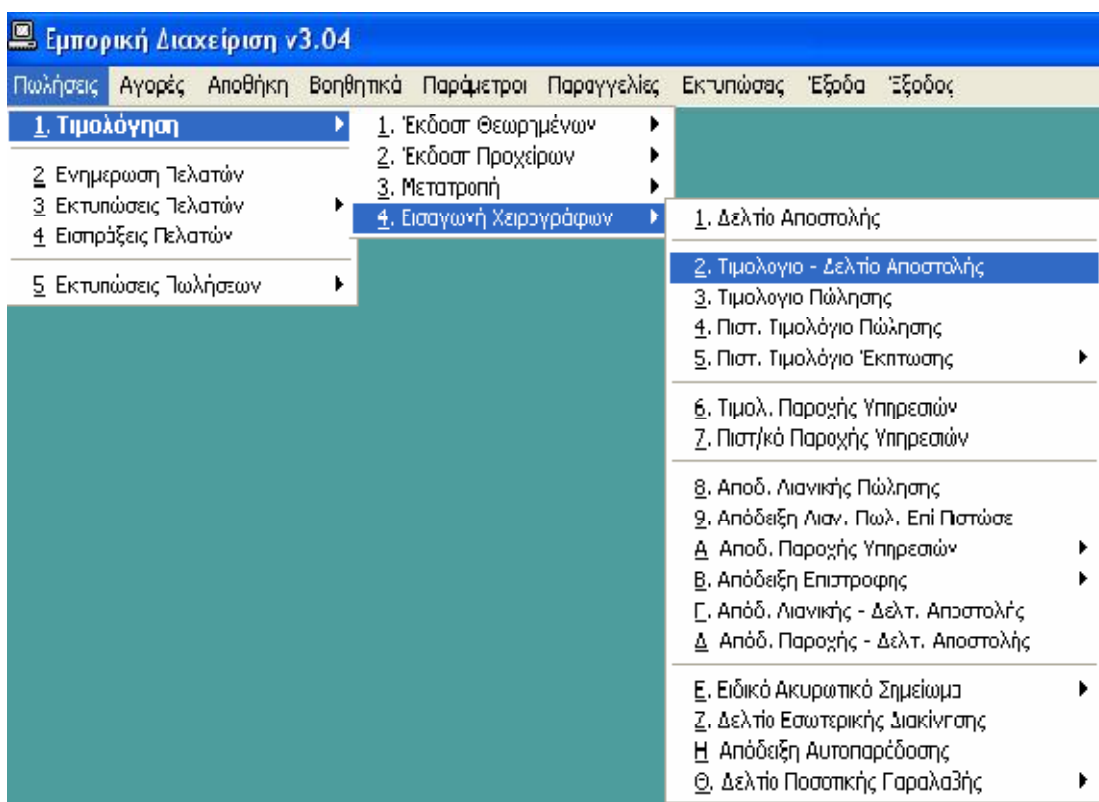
Εμπορική Διαχείριση v3.04

Πωλήσεις Αγορές Αποθήκη Βοηθητικά Παράμετροι Παραγγελίες Εκτυπώσεις Έξοδα Έξοδος

1. Τιμολόγηση
2 Ενημερωση Πελατών
3 Εκτυπώσεις Πελατών
4 Εισπράξεις Πελατών
5 Εκτυπώσεις Πωλήσεων

1. Έκδοση Θεωρημένων
2. Έκδοση Προχείρων
3. Μετατροπή
4. Εισαγωγή Χειρογράφων

1. Δελτίο Αποστολής
2. Τιμολογιο - Δελτίο Αποστολής
3. Τιμολογιο Πώλησης
4. Πιστ. Τιμολόγιο Πώλησης
5. Πιστ. Τιμολόγιο Έκπτωσης
6. Τιμολ. Παροχής Υπηρεσιών
7. Πιστ/κό Παροχής Υπηρεσιών
8. Αποδ. Λιανικής Πώλησης
9. Απόδειξη Λιαν. Πωλ. Επί Πιστώσε
Α Αποδ. Παροχής Υπηρεσιών
Β. Απόδειξη Επιστροφης
Γ. Απόδ. Λιανικής - Δελτ. Αποστολής
Δ Απόδ. Παροχής - Δελτ. Αποστολής
Ε. Ειδικό Ακυρωτικό Σημείωμα
Ζ. Δελτίο Εσωτερικής Διακίνησης
Η Απόδειξη Αυτοπαράδοσης
Θ. Δελτίο Ποσοτικής Παραλαβής